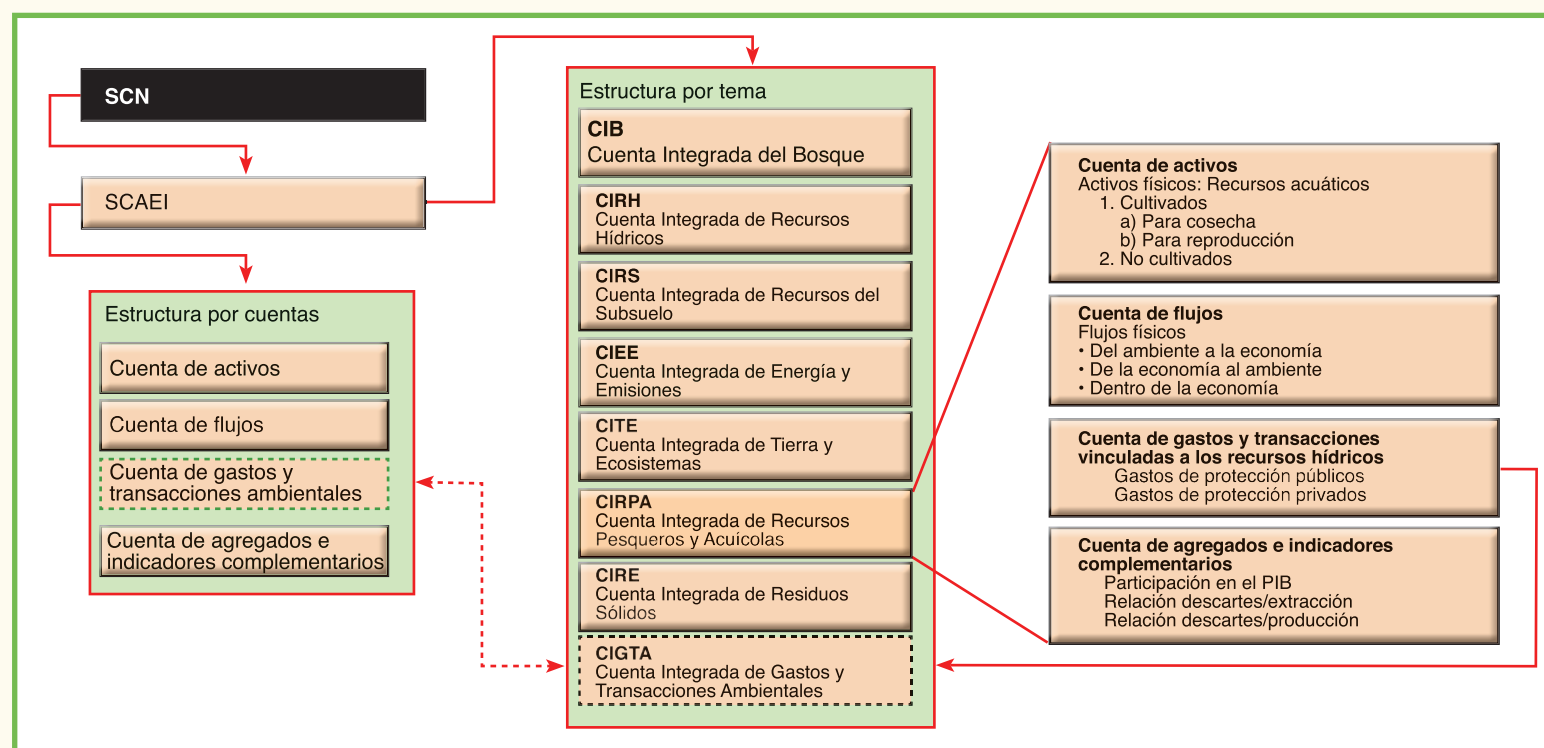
SCN

SCAEI

Estructura por cuentas

Cuenta de activos

Cuenta de flujos

Cuenta de gastos y transacciones ambientales

Cuenta de agregados e indicadores complementarios

Estructura por tema

CIB
Cuenta Integrada del Bosque

CIRH
Cuenta Integrada de Recursos Hídricos

CIRS
Cuenta Integrada de Recursos del Subsuelo

CIEE
Cuenta Integrada de Energía y Emisiones

CITE
Cuenta Integrada de Tierra y Ecosistemas

CIRPA
Cuenta Integrada de Recursos Pesqueros y Acuícolas

CIRE
Cuenta Integrada de Residuos Sólidos

CIGTA
Cuenta Integrada de Gastos y Transacciones Ambientales

Cuenta de activos
Activos físicos: Recursos acuáticos
1. Cultivados
a) Para cosecha
b) Para reproducción
2. No cultivados

Cuenta de flujos
Flujos físicos
• Del ambiente a la economía
• De la economía al ambiente
• Dentro de la economía

Cuenta de gastos y transacciones vinculadas a los recursos hídricos
Gastos de protección públicos
Gastos de protección privados

Cuenta de agregados e indicadores complementarios
Participación en el PIB
Relación descartes/extracción
Relación descartes/producción